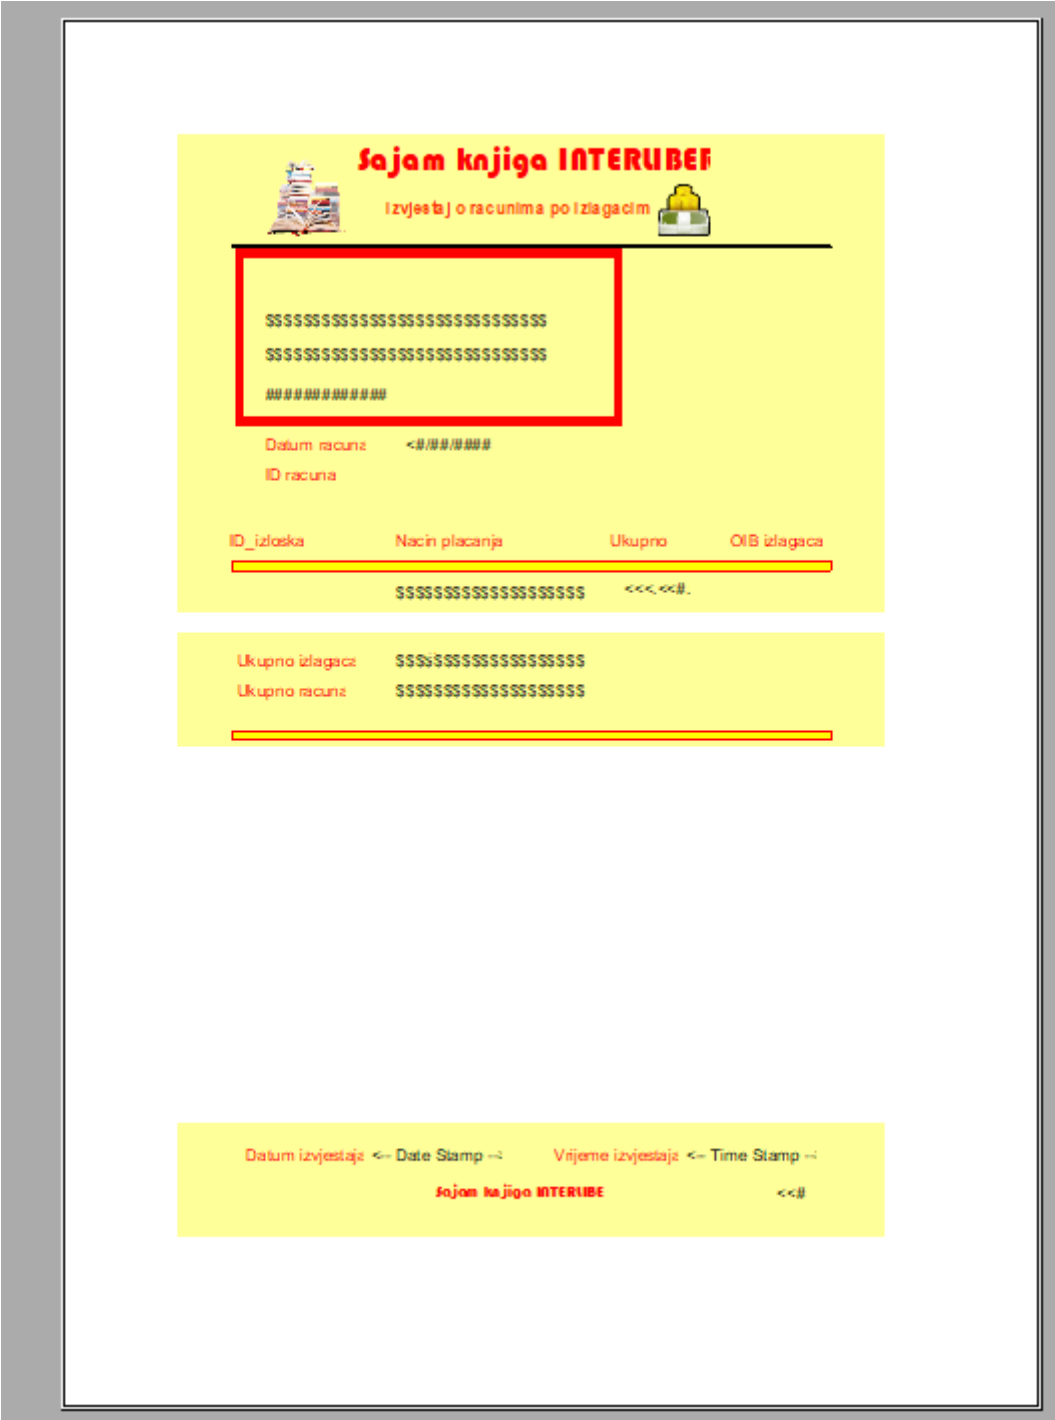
Sajam knjiga INTERLIBEF

Izvjestaj o racunima po izlagacim

$$$$$$$$$$$$$$$$$$$$$$$$$$$$$$

$$$$$$$$$$$$$$$$$$$$$$$$$$$$$$

##############

Datum racuna <#/##/####

ID racuna

| ID_izloska | Nacin placanja | Ukupno | OIB izlagaca |
|---|---|---|---|
| | $$$$$$$$$$$$$$$$$$$$ | <<<,<<#. | |

Ukupno izlagaca $$$s$$$$$$$$$$$$$$$$

Ukupno racuna $$$$$$$$$$$$$$$$$$$$

Datum izvjestaja <-- Date Stamp --> Vrijeme izvjestaja <-- Time Stamp -->

Sajam knjiga INTERLIBE <<#